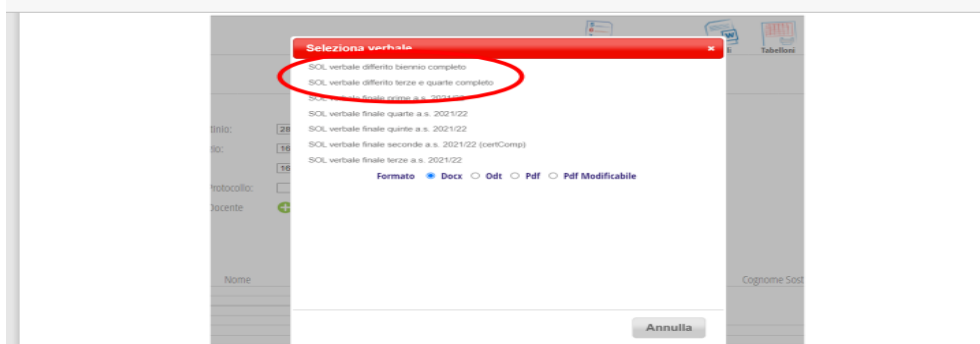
Seleziona verbale ×

SOL verbale differito biennio completo
SOL verbale differito terze e quarte completo
SOL verbale finale prime a.s. 2021/22
SOL verbale finale quarte a.s. 2021/22
SOL verbale finale quinte a.s. 2021/22
SOL verbale finale seconde a.s. 2021/22 (certComp)
SOL verbale finale terze a.s. 2021/22

Formato Docx Odt Pdf Pdf Modificabile

Annulla

Tabelloni

tinio: 28
rio: 16
16
Protocollo:
Docente

Nome

Cognome Sost